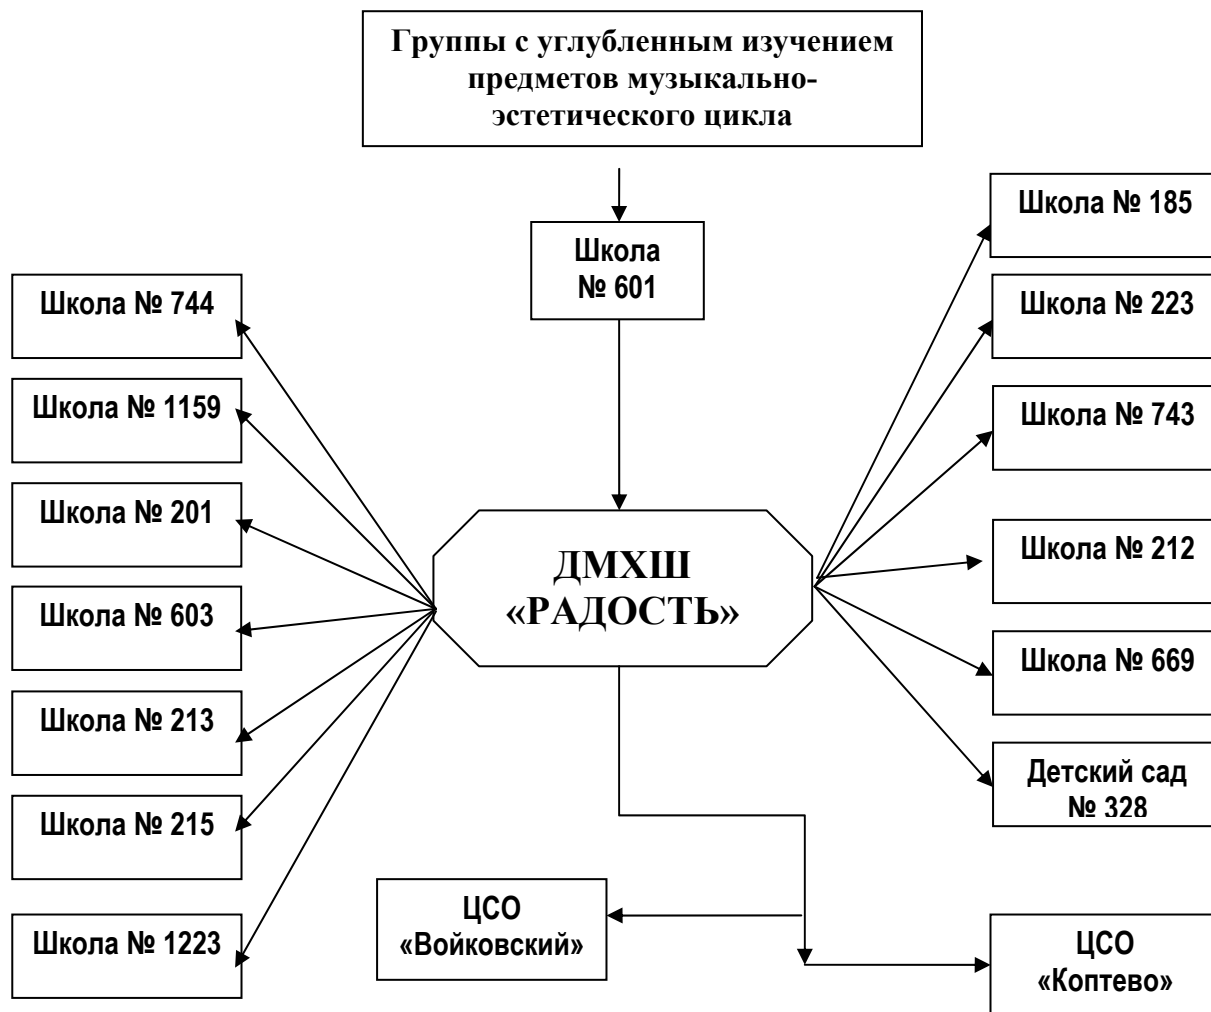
Группы с углубленным изучением предметов музыкально-эстетического цикла

Школа № 601

ДМХШ «РАДОСТЬ»

Школа № 744

Школа № 1159

Школа № 201

Школа № 603

Школа № 213

Школа № 215

Школа № 1223

Школа № 185

Школа № 223

Школа № 743

Школа № 212

Школа № 669

Детский сад № 328

ЦСО «Войковский»

ЦСО «Коптево»